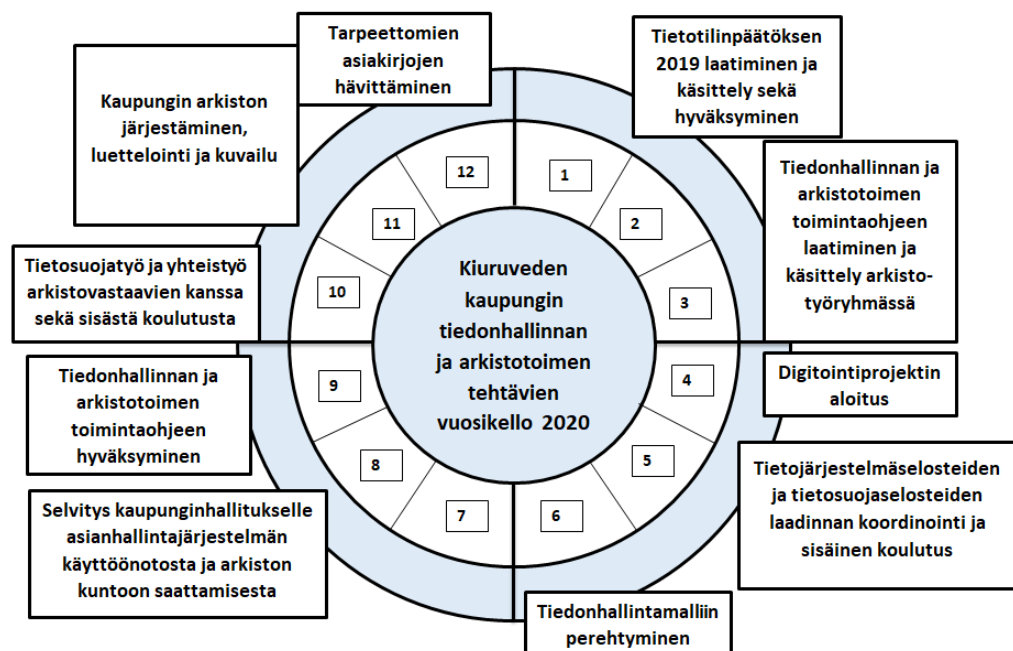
Tarpeettomien asiakirjojen hävittäminen

Tietotilinpäätöksen 2019 laatiminen ja käsittely sekä hyväksyminen

Kaupungin arkiston järjestäminen, luettelointi ja kuvailu

Tiedonhallinnan ja arkistotoimen toimintaohjeen laatiminen ja käsittely arkistotyöryhmässä

Tietosuojatyö ja yhteistyö arkistovastaavien kanssa sekä sisästä koulutusta

12

1

11

2

10

3

Kiuruveden kaupungin tiedonhallinnan ja arkistotoimen tehtävien vuosikello 2020

9

4

8

5

7

6

Digitointiprojektin aloitus

Tiedonhallinnan ja arkistotoimen toimintaohjeen hyväksyminen

Tietojärjestelmäselosteiden ja tietosuojaselosteiden laadinnan koordinointi ja sisäinen koulutus

Selvitys kaupunginhallitukselle asianhallintajärjestelmän käyttöönotosta ja arkiston kuntoon saattamisesta

Tiedonhallintamalliin perehtyminen